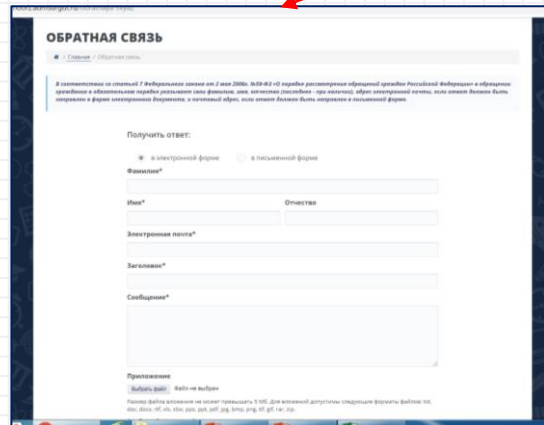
ОБРАТНАЯ СВЯЗЬ

/ Главная / Обратная связь

В соответствии со статьей 7 Федерального закона от 2 мая 2006г. №59-ФЗ «О порядке рассмотрения обращений граждан Российской Федерации» в обращении гражданин в обязательном порядке указывает свою фамилию, имя, отчество (последнее - при наличии), адрес электронной почты, если ответ должен быть направлен в форме электронного документа, и почтовый адрес, если ответ должен быть направлен в письменной форме.

Получить ответ:

в электронной форме

в письменной форме

Фамилия*

Имя*

Отчество

Электронная почта*

Заголовок*

Сообщение*

Приложение

Выбрать файл

Файл не выбран

Размер файла вложения не может превышать 5 МБ. Для вложений допустимы следующие форматы файлов: txt, doc, docx, rtf, xls, xlsx, pps, ppt, pdf, jpg, bmp, png, tif, gif, rar, zip.